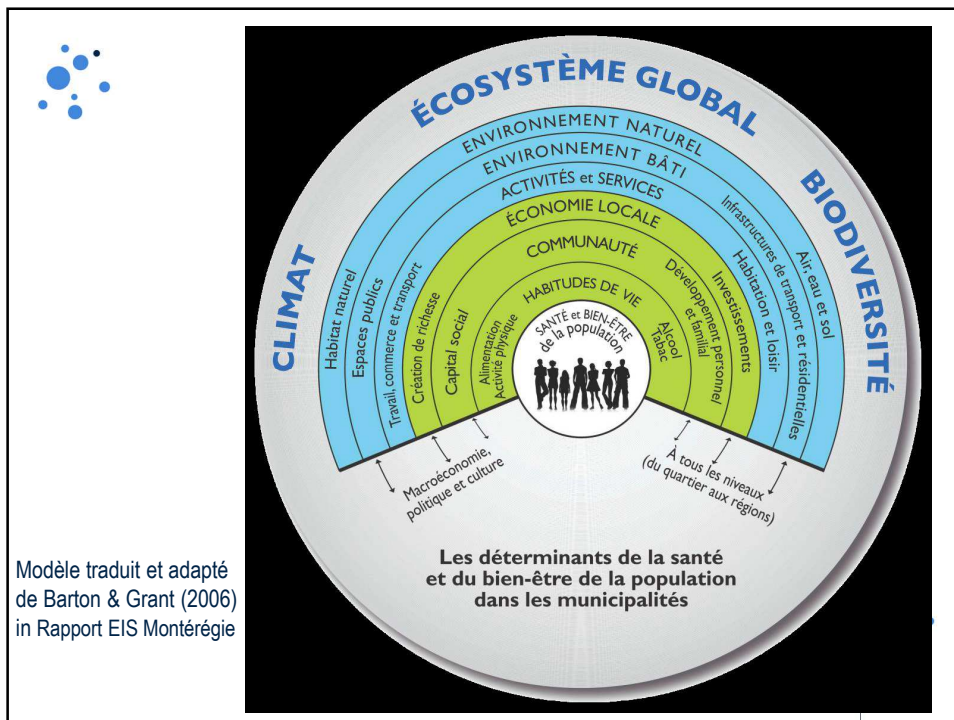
ÉCOSYSTÈME GLOBAL

CLIMAT

BIODIVERSITÉ

ENVIRONNEMENT NATUREL

ENVIRONNEMENT BÂTI

ACTIVITÉS et SERVICES

ÉCONOMIE LOCALE

COMMUNAUTÉ

HABITUDES DE VIE

SANTÉ et BIEN-ÊTRE de la population

Habitat naturel

Espaces publics

Travail, commerce et transport

Création de richesse

Capital social

Alimentation
Activité physique

Alcool
Tabac

Développement personnel et familial

Investissements

Habitation et loisir

Infrastructures de transport et résidentielles

Air, eau et sol

Macroéconomie, politique et culture

À tous les niveaux (du quartier aux régions)

Les déterminants de la santé et du bien-être de la population dans les municipalités

Modèle traduit et adapté de Barton & Grant (2006) in Rapport EIS Montérégie